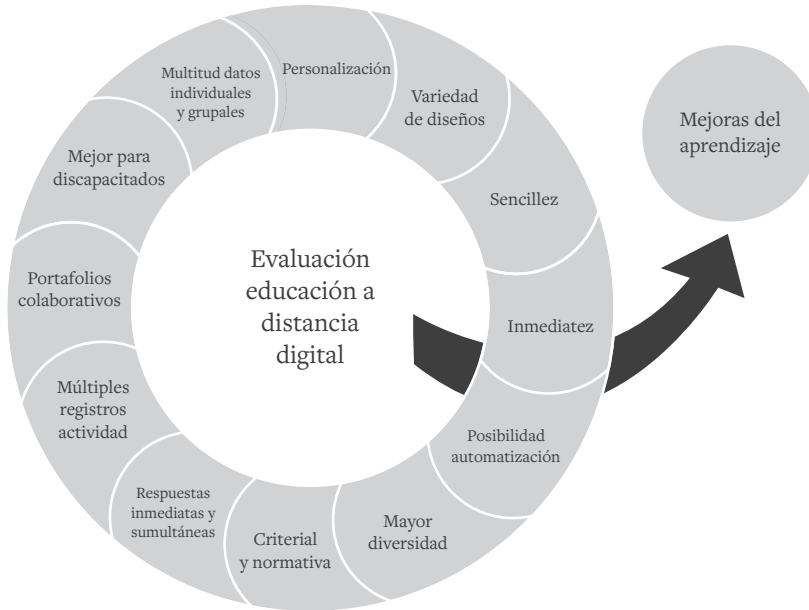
Evaluación educación a distancia digital

Personalización

Variedad de diseños

Sencillez

Inmediatez

Posibilidad automatización

Mayor diversidad

Criterial y normativa

Respuestas inmediatas y sumultáneas

Múltiples registros actividad

Portafolios colaborativos

Mejor para discapacitados

Multitud datos individuales y grupales

Mejoras del aprendizaje